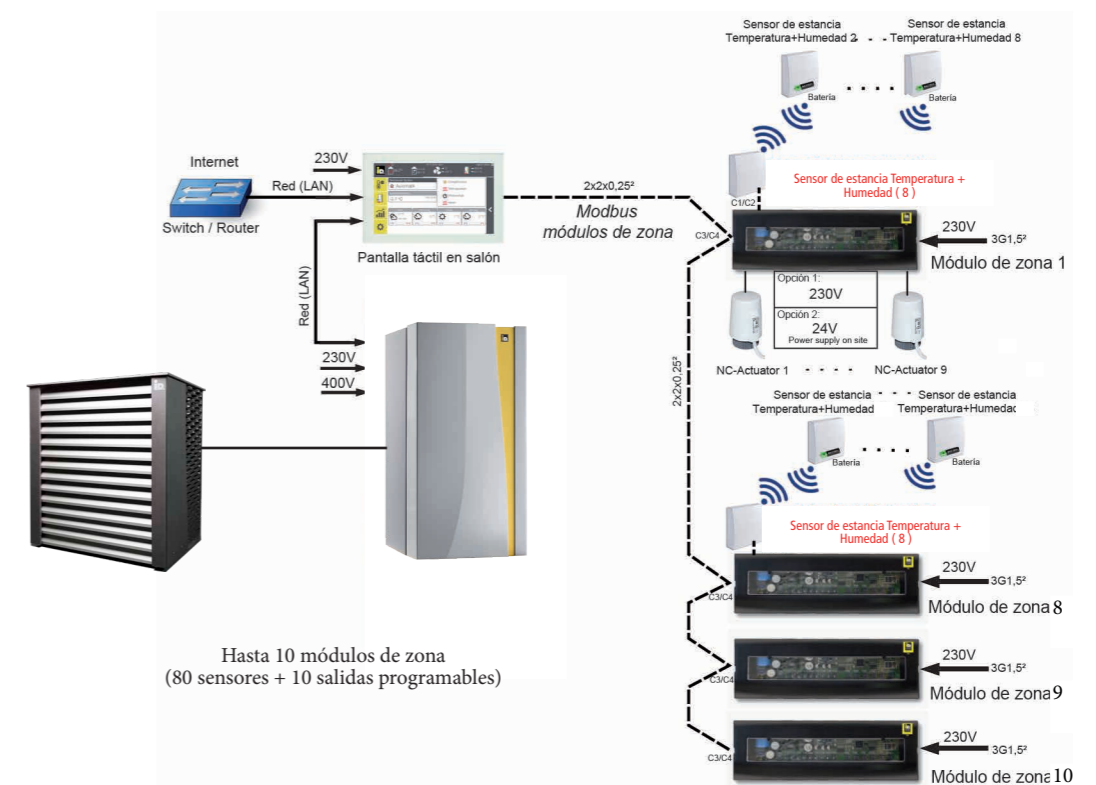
Sensor de estancia Temperatura+Humedad 2

Sensor de estancia Temperatura+Humedad 8

Batería

Batería

Internet

230V

Red (LAN)

Switch / Router

2x2x0,25²

Modbus módulos de zona

C1/C2

Sensor de estancia Temperatura + Humedad ( 8 )

C3/C4

230V

3G1,5²

Módulo de zona 1

Pantalla táctil en salón

Red (LAN)

Opción 1:
230V

Opción 2:
24V
Power supply on site

230V

400V

2x2x0,25²

NC-Actuator 1

NC-Actuator 9

Sensor de estancia Temperatura+Humedad

Sensor de estancia Temperatura+Humedad

Batería

Batería

Sensor de estancia Temperatura + Humedad ( 8 )

C3/C4

230V

3G1,5²

Módulo de zona 8

C3/C4

230V

3G1,5²

Módulo de zona 9

C3/C4

230V

3G1,5²

Módulo de zona 10

Hasta 10 módulos de zona
(80 sensores + 10 salidas programables)